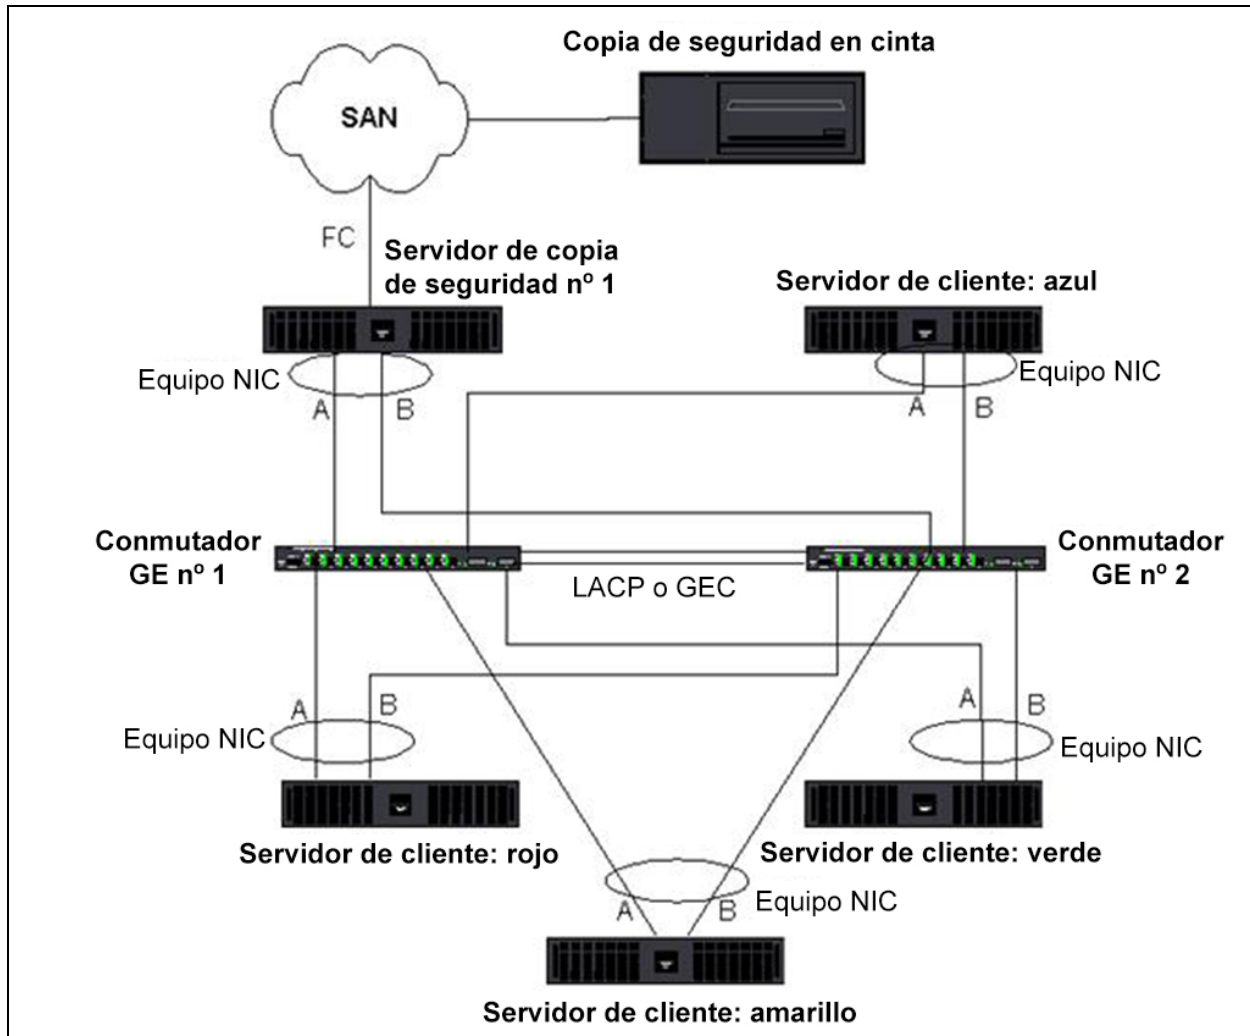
Copia de seguridad en cinta

SAN

FC

Servidor de copia de seguridad nº 1

Servidor de cliente: azul

Equipo NIC

A B

Equipo NIC

A B

Conmutador GE nº 1

Conmutador GE nº 2

LACP o GEC

A B

Equipo NIC

A B

Equipo NIC

Servidor de cliente: rojo

Servidor de cliente: verde

Equipo NIC

A B

Servidor de cliente: amarillo